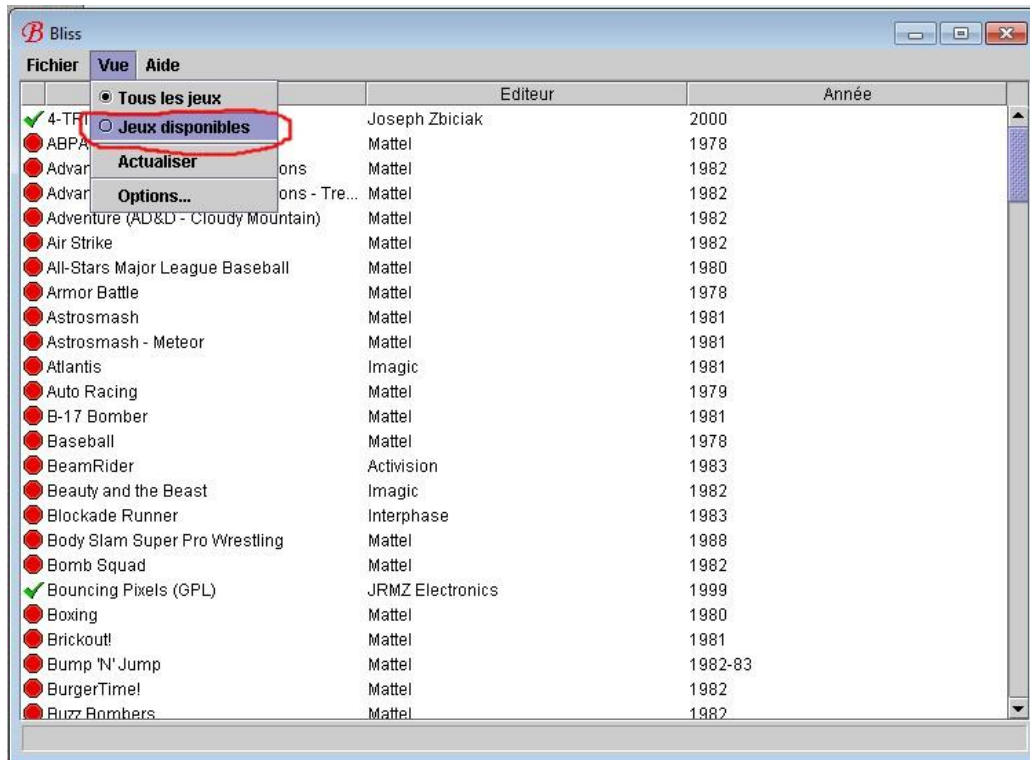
B Bliss

Fichier Vue Aide

Tous les jeux
Jeux disponibles
Actualiser
Options...

| | Editeur | Année |
|---|---|---|
| 4-TR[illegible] | Joseph Zbiciak | 2000 |
| ABPA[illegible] | Mattel | 1978 |
| Advar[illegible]ons | Mattel | 1982 |
| Advar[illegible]ons - Tre... | Mattel | 1982 |
| Adventure (AD&D - Cloudy Mountain) | Mattel | 1982 |
| Air Strike | Mattel | 1982 |
| All-Stars Major League Baseball | Mattel | 1980 |
| Armor Battle | Mattel | 1978 |
| Astrosmash | Mattel | 1981 |
| Astrosmash - Meteor | Mattel | 1981 |
| Atlantis | Imagic | 1981 |
| Auto Racing | Mattel | 1979 |
| B-17 Bomber | Mattel | 1981 |
| Baseball | Mattel | 1978 |
| BeamRider | Activision | 1983 |
| Beauty and the Beast | Imagic | 1982 |
| Blockade Runner | Interphase | 1983 |
| Body Slam Super Pro Wrestling | Mattel | 1988 |
| Bomb Squad | Mattel | 1982 |
| Bouncing Pixels (GPL) | JRMZ Electronics | 1999 |
| Boxing | Mattel | 1980 |
| Brickout! | Mattel | 1981 |
| Bump 'N' Jump | Mattel | 1982-83 |
| BurgerTime! | Mattel | 1982 |
| Buzz Bombers | Mattel | 1982 |